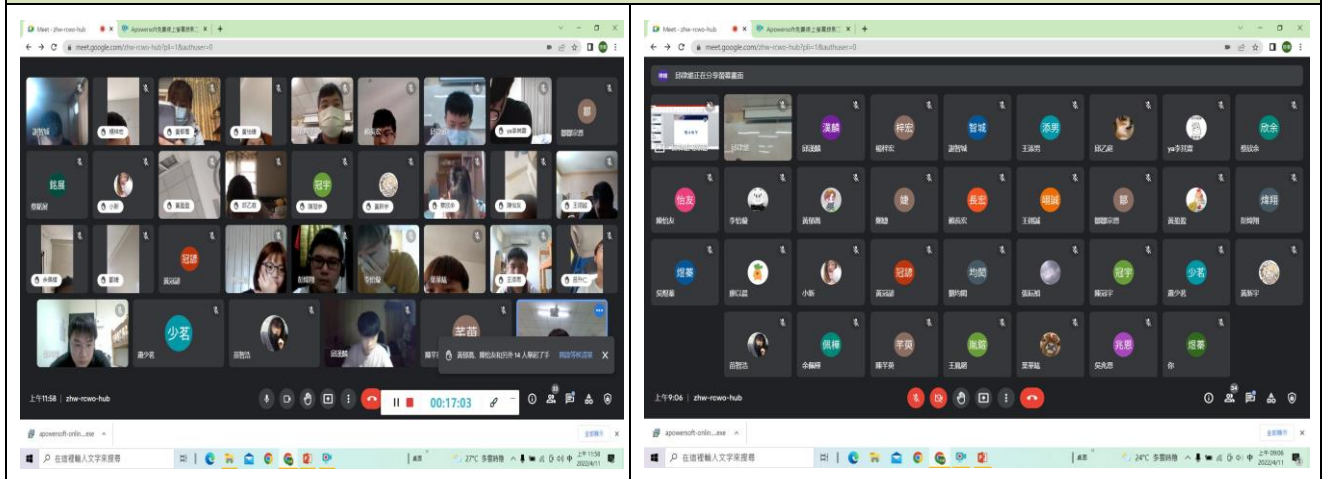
Meet - zhw-rcwo-hub
Apowersoft免費線上螢幕錄影
meet.google.com/zhw-rcwo-hub?pli=1&authuser=0

少茗
芊苗
冠諺
冠宇
凱麗

上午11:58 | zhw-rcwo-hub
00:17:03

apowersoft-onlin....exe
在這裡輸入文字來搜尋
27°C 多雲時晴
上午 11:58
2022/4/11

Meet - zhw-rcwo-hub
Apowersoft免費線上螢幕錄影
meet.google.com/zhw-rcwo-hub?pli=1&authuser=0

目前正在分享螢幕畫面

漢麟
梓宏
智城
添勇
欣余
怡友
婕
長宏
翊誠
耶
煒翔
煜蓁
冠諺
均閔
冠宇
少茗
佩樺
芊茵
瑜諺
兆恩
煜蓁

上午9:06 | zhw-rcwo-hub

apowersoft-onlin....exe
在這裡輸入文字來搜尋
24°C 多雲時晴
上午 09:06
2022/4/11